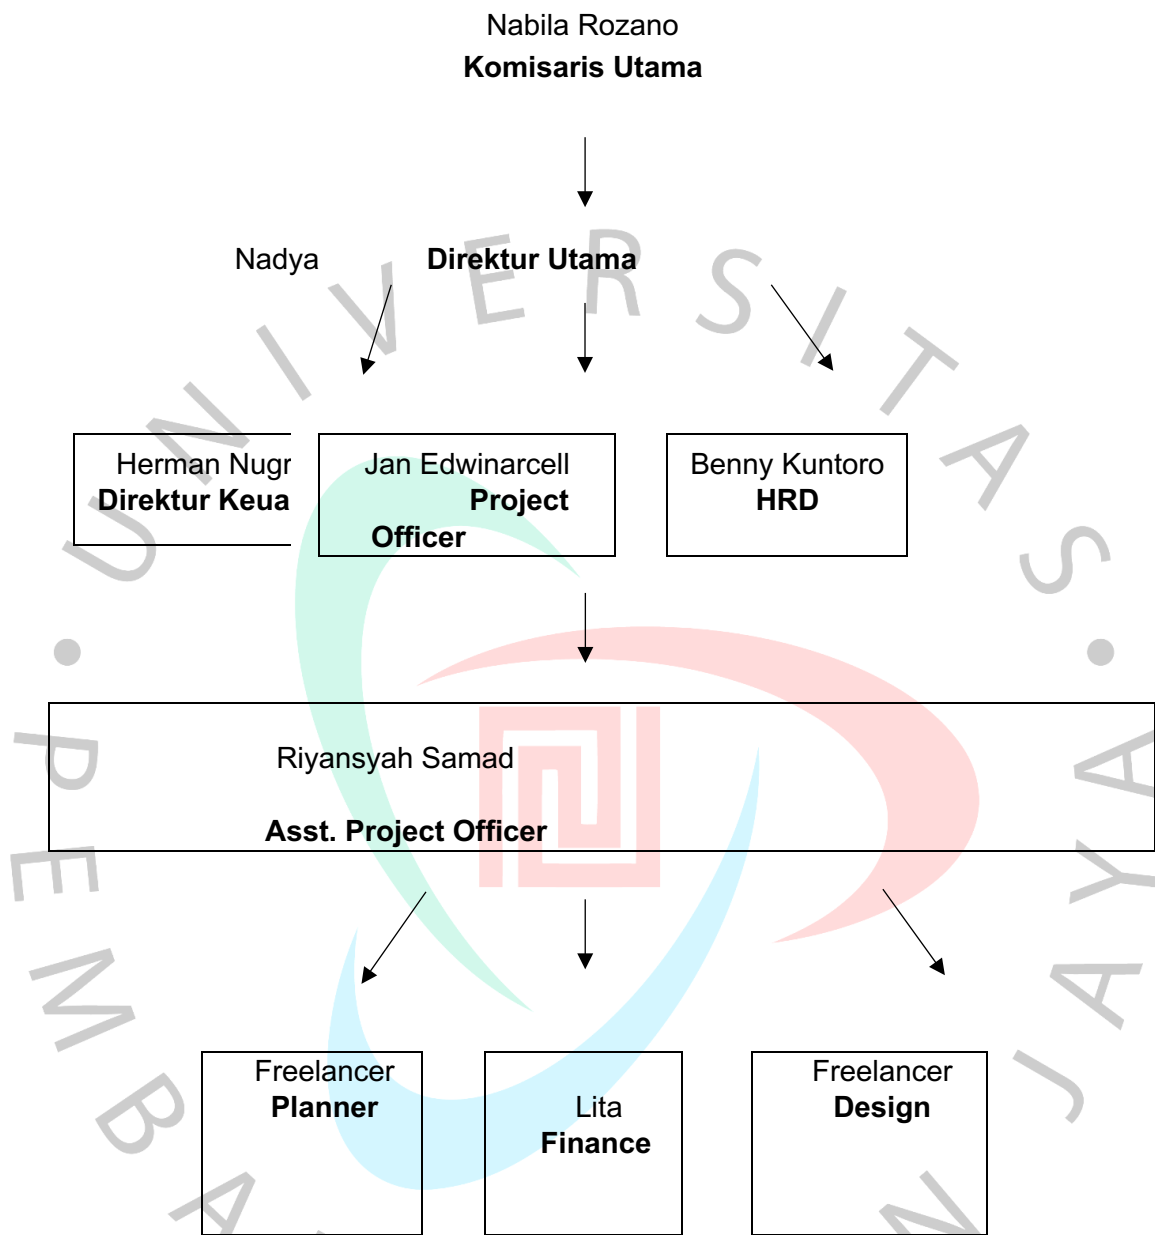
Nabila Rozano
**Komisaris Utama**

Nadya **Direktur Utama**

Herman Nugr
**Direktur Keua**

Jan Edwinarcell
**Project Officer**

Benny Kuntoro
**HRD**

Riyansyah Samad

**Asst. Project Officer**

Freelancer
**Planner**

Lita
**Finance**

Freelancer
**Design**

UNIVERSITAS PEMBANGUNAN JAYA